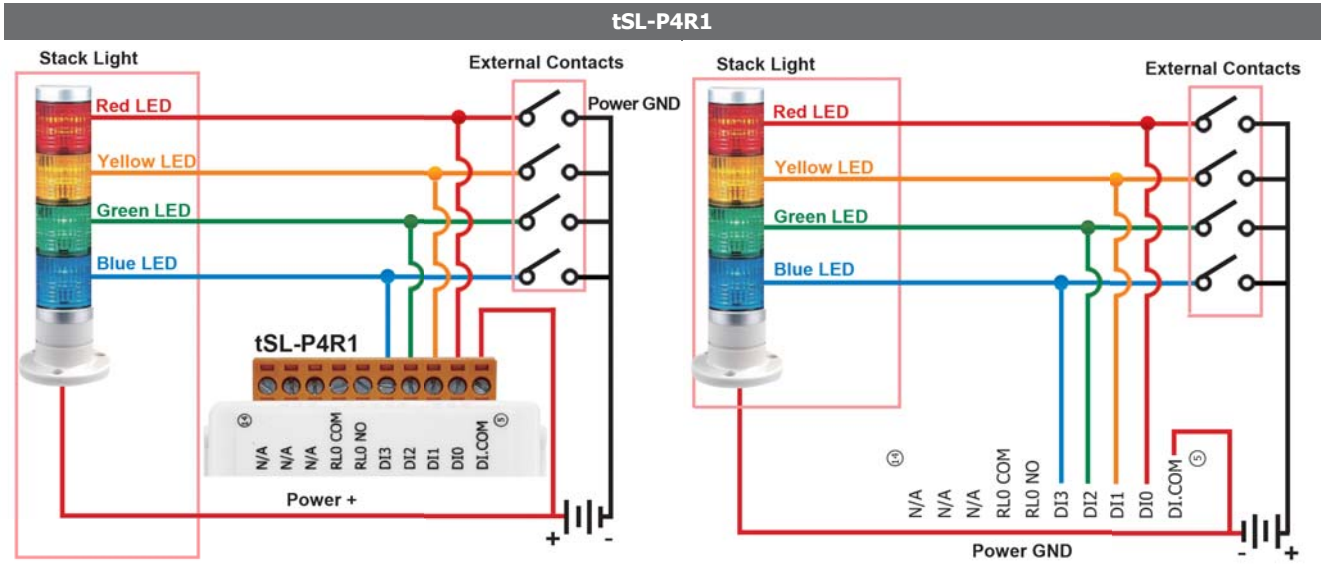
tSL-P4R1

Stack Light

Red LED

Yellow LED

Green LED

Blue LED

External Contacts

Power GND

tSL-P4R1

14

N/A N/A N/A RL0 COM RL0 NO DI3 DI2 DI1 DI0 DI.COM

5

Power +

+ -

Stack Light

Red LED

Yellow LED

Green LED

Blue LED

External Contacts

14

N/A N/A N/A RL0 COM RL0 NO DI3 DI2 DI1 DI0 DI.COM

5

Power GND

- +